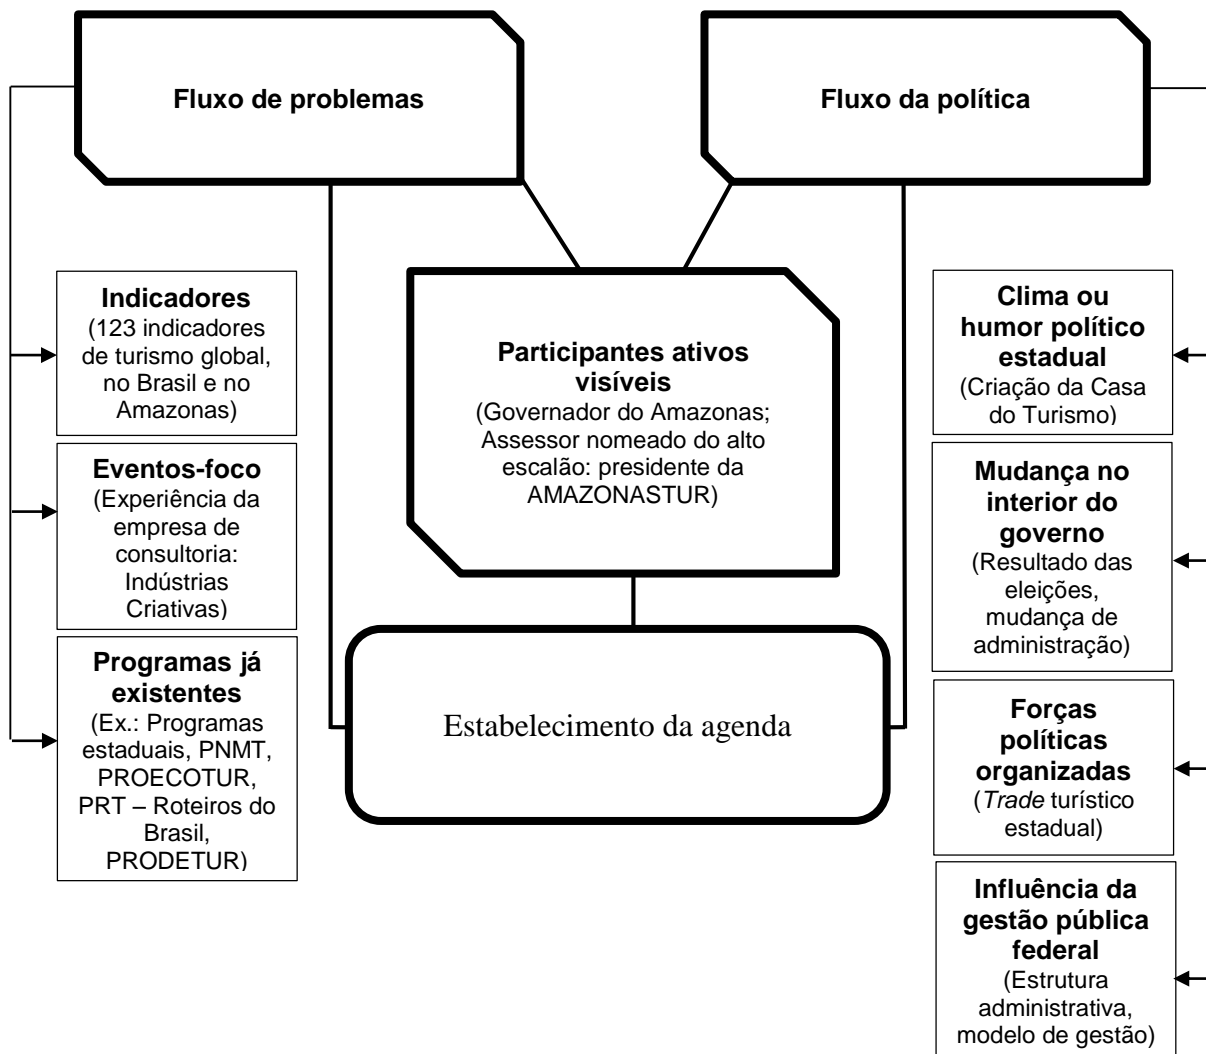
Fluxo de problemas

Fluxo da política

Indicadores
(123 indicadores de turismo global, no Brasil e no Amazonas)

Eventos-foco
(Experiência da empresa de consultoria: Indústrias Criativas)

Programas já existentes
(Ex.: Programas estaduais, PNMT, PROECOTUR, PRT – Roteiros do Brasil, PRODETUR)

Participantes ativos visíveis
(Governador do Amazonas; Assessor nomeado do alto escalão: presidente da AMAZONASTUR)

Estabelecimento da agenda

Clima ou humor político estadual
(Criação da Casa do Turismo)

Mudança no interior do governo
(Resultado das eleições, mudança de administração)

Forças políticas organizadas
(*Trade* turístico estadual)

Influência da gestão pública federal
(Estrutura administrativa, modelo de gestão)